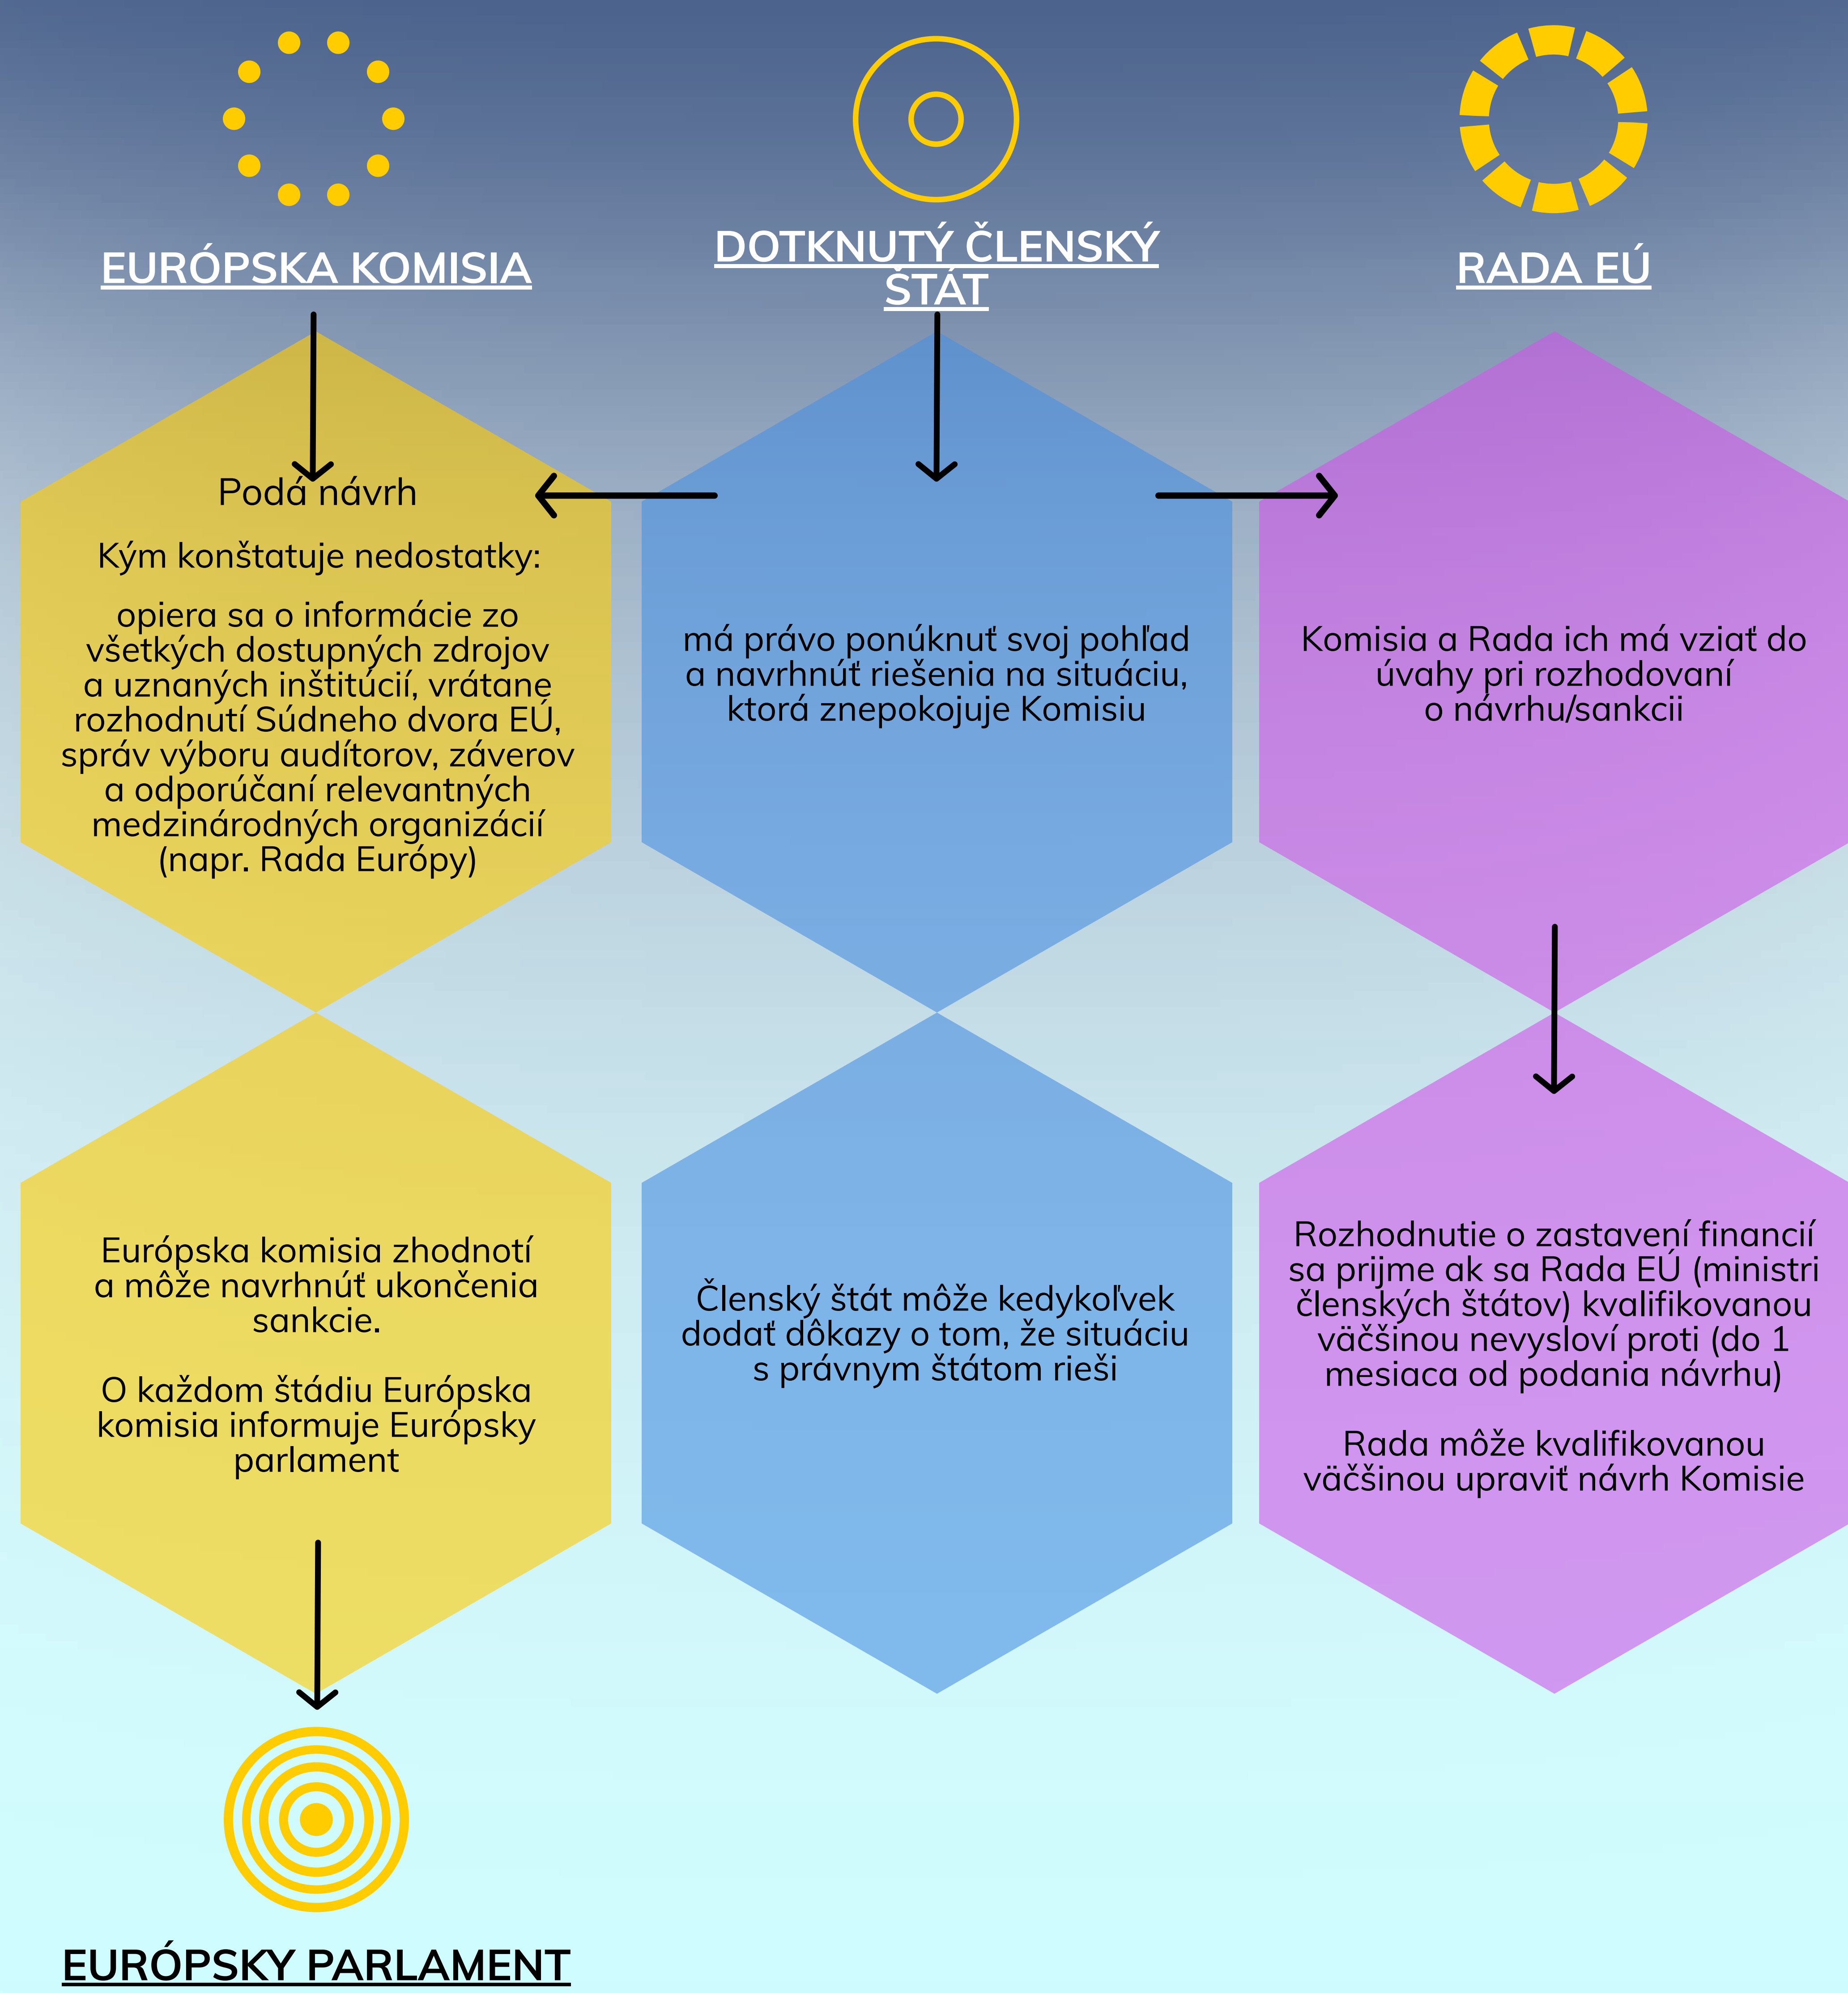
EURÓPSKA KOMISIA

DOTKNUTÝ ČLENSKÝ ŠTÁT

RADA EÚ

Podá návrh

Kým konštatuje nedostatky:

opiera sa o informácie zo všetkých dostupných zdrojov a uznaných inštitúcií, vrátane rozhodnutí Súdneho dvora EÚ, správ výboru audítorov, záverov a odporúčaní relevantných medzinárodných organizácií (napr. Rada Európy)

má právo ponúknuť svoj pohľad a navrhnúť riešenia na situáciu, ktorá znepokojuje Komisiu

Komisia a Rada ich má vziať do úvahy pri rozhodovaní o návrhu/sankcii

Európska komisia zhodnotí a môže navrhnúť ukončenia sankcie.

O každom štádiu Európska komisia informuje Európsky parlament

Členský štát môže kedykoľvek dodať dôkazy o tom, že situáciu s právnym štátom rieši

Rozhodnutie o zastavení financií sa prijme ak sa Rada EÚ (ministri členských štátov) kvalifikovanou väčšinou nevysloví proti (do 1 mesiaca od podania návrhu)

Rada môže kvalifikovanou väčšinou upraviť návrh Komisie

EURÓPSKY PARLAMENT